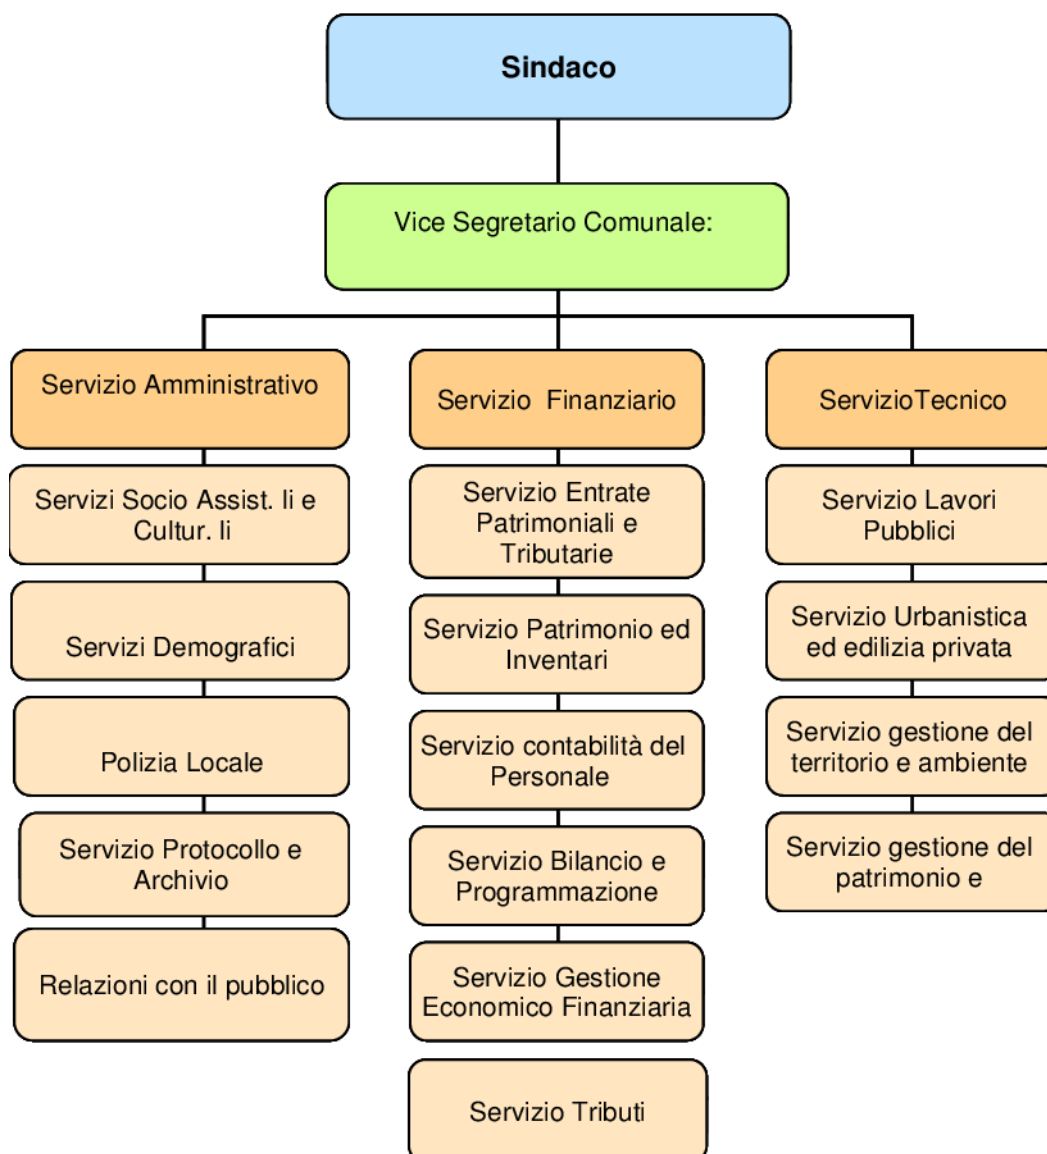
Sindaco

Vice Segretario Comunale:

Servizio Amministrativo

Servizi Socio Assist. li e Cultur. li

Servizi Demografici

Polizia Locale

Servizio Protocollo e Archivio

Relazioni con il pubblico

Servizio Finanziario

Servizio Entrate Patrimoniali e Tributarie

Servizio Patrimonio ed Inventari

Servizio contabilità del Personale

Servizio Bilancio e Programmazione

Servizio Gestione Economico Finanziaria

Servizio Tributi

ServizioTecnico

Servizio Lavori Pubblici

Servizio Urbanistica ed edilizia privata

Servizio gestione del territorio e ambiente

Servizio gestione del patrimonio e